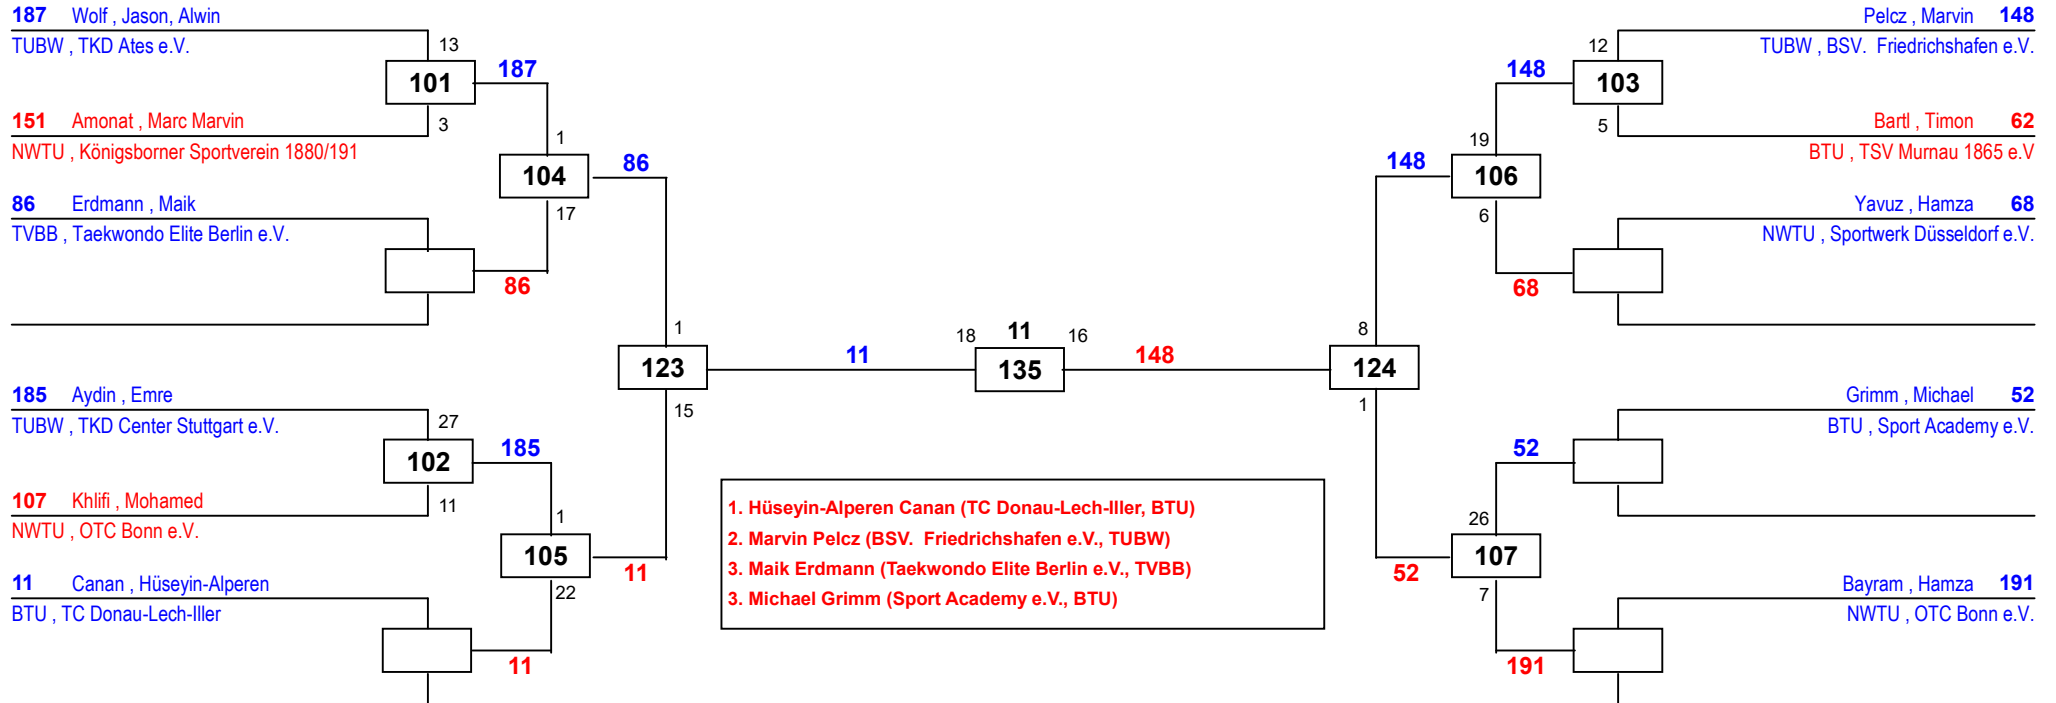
187 Wolf , Jason, Alwin
TUBW , TKD Ates e.V.
13
101
187
151 Amonat , Marc Marvin
3
NWTU , Königsborner Sportverein 1880/191
1
104
86
86 Erdmann , Maik
17
TVBB , Taekwondo Elite Berlin e.V.
86
1
123
11
18 11 16
135
148
8
124
185 Aydin , Emre
TUBW , TKD Center Stuttgart e.V.
27
102
185
15
107 Khlifi , Mohamed
11
NWTU , OTC Bonn e.V.
1
105
11
11 Canan , Hüseyin-Alperen
22
BTU , TC Donau-Lech-Iller
11

Pelcz , Marvin 148
TUBW , BSV. Friedrichshafen e.V.
12
148
103
Bartl , Timon 62
5
19
BTU , TSV Murnau 1865 e.V
148
106
Yavuz , Hamza 68
6
NWTU , Sportwerk Düsseldorf e.V.
68
Grimm , Michael 52
1
BTU , Sport Academy e.V.
52
26
107
52
Bayram , Hamza 191
7
NWTU , OTC Bonn e.V.
191

1. Hüseyin-Alperen Canan (TC Donau-Lech-Iller, BTU)
2. Marvin Pelcz (BSV. Friedrichshafen e.V., TUBW)
3. Maik Erdmann (Taekwondo Elite Berlin e.V., TVBB)
3. Michael Grimm (Sport Academy e.V., BTU)